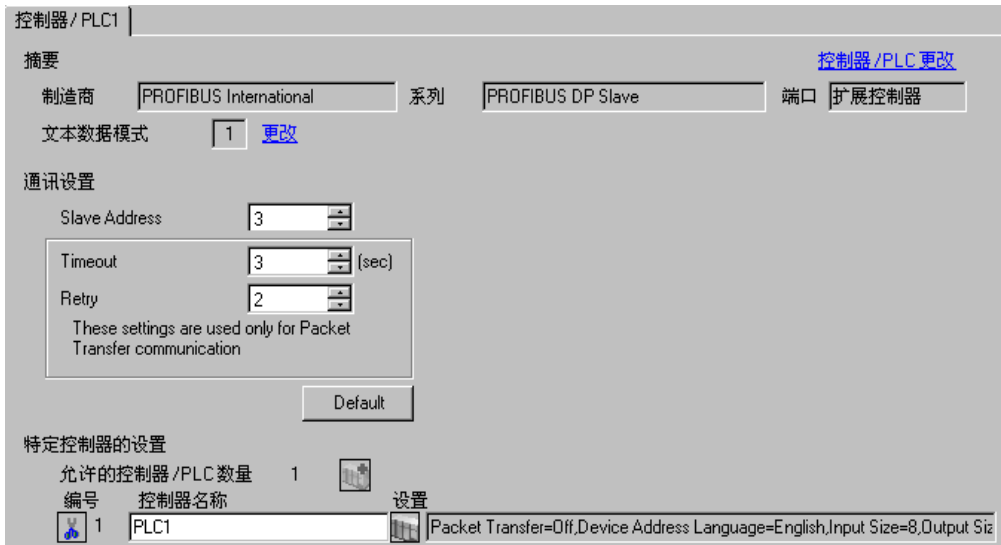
控制器 / PLC1

摘要

控制器 /PLC 更改

制造商 PROFIBUS International 系列 PROFIBUS DP Slave 端口 扩展控制器

文本数据模式 1 更改

通讯设置

Slave Address 3

Timeout 3 (sec)

Retry 2

These settings are used only for Packet Transfer communication

Default

特定控制器的设置

允许的控制器 /PLC 数量 1

编号 控制器名称 设置

1 PLC1 Packet Transfer=Off,Device Address Language=English,Input Size=8,Output Siz